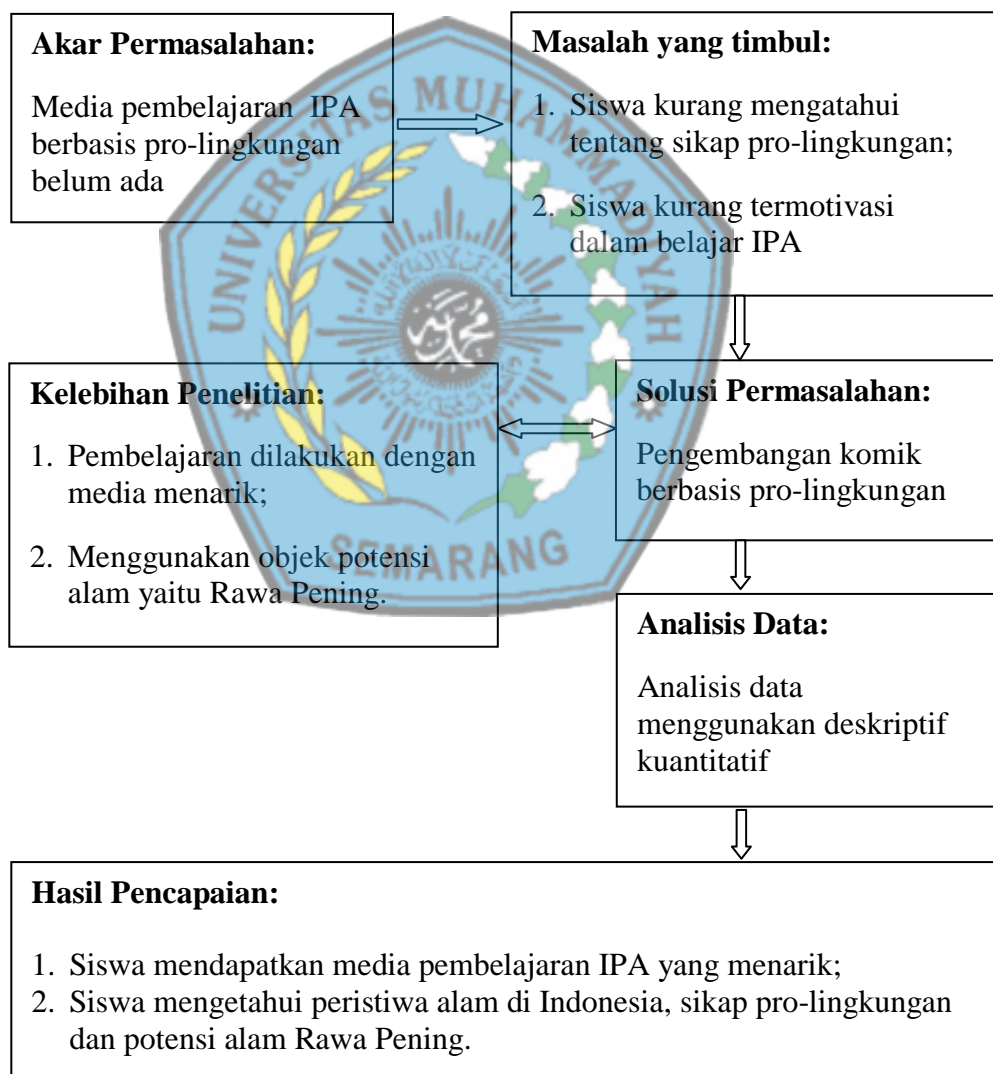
**Akar Permasalahan:**

Media pembelajaran IPA berbasis pro-lingkungan belum ada

**Masalah yang timbul:**

1. Siswa kurang mengatahui tentang sikap pro-lingkungan;
2. Siswa kurang termotivasi dalam belajar IPA

**Kelebihan Penelitian:**

1. Pembelajaran dilakukan dengan media menarik;
2. Menggunakan objek potensi alam yaitu Rawa Pening.

**Solusi Permasalahan:**

Pengembangan komik berbasis pro-lingkungan

**Analisis Data:**

Analisis data menggunakan deskriptif kuantitatif

**Hasil Pencapaian:**

1. Siswa mendapatkan media pembelajaran IPA yang menarik;
2. Siswa mengetahui peristiwa alam di Indonesia, sikap pro-lingkungan dan potensi alam Rawa Pening.

UNIVERSITAS MUHAMMADIYAH SEMARANG